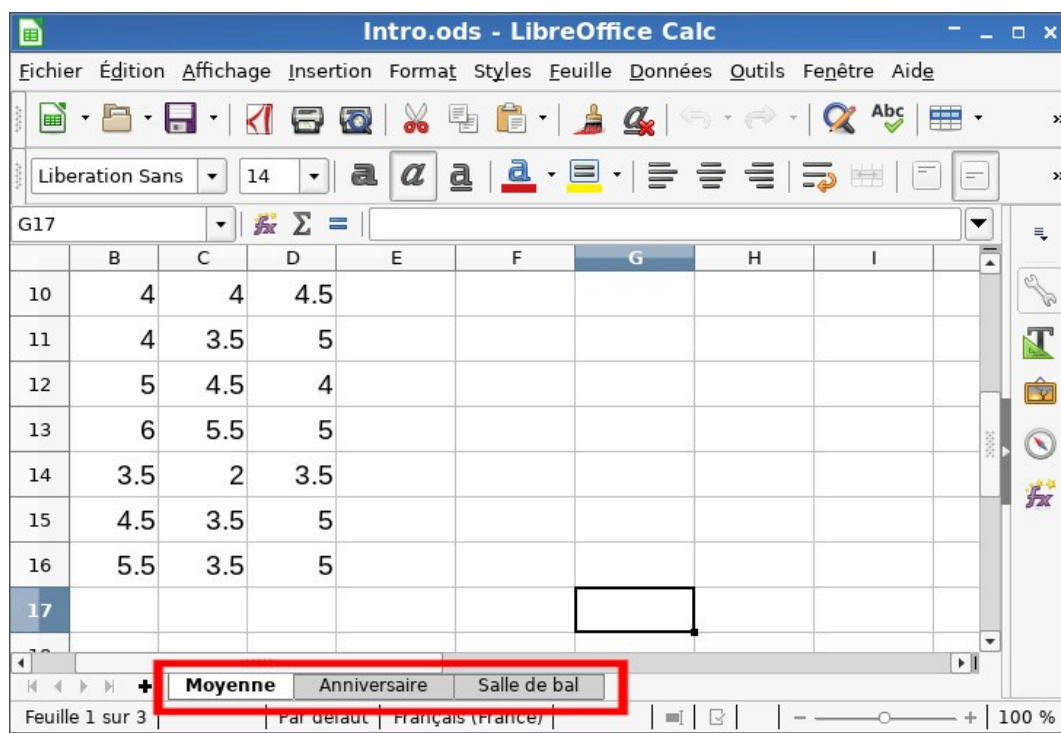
Intro.ods - LibreOffice Calc

Fichier Édition Affichage Insertion Format Styles Feuille Données Outils Fenêtre Aide

Liberation Sans 14

G17

|  | B | C | D | E | F | G | H | I |
|---|---|---|---|---|---|---|---|---|
| 10 | 4 | 4 | 4.5 |  |  |  |  |  |
| 11 | 4 | 3.5 | 5 |  |  |  |  |  |
| 12 | 5 | 4.5 | 4 |  |  |  |  |  |
| 13 | 6 | 5.5 | 5 |  |  |  |  |  |
| 14 | 3.5 | 2 | 3.5 |  |  |  |  |  |
| 15 | 4.5 | 3.5 | 5 |  |  |  |  |  |
| 16 | 5.5 | 3.5 | 5 |  |  |  |  |  |
| 17 |  |  |  |  |  |  |  |  |

Moyenne Anniversaire Salle de bal

Feuille 1 sur 3 Par défaut Français (France) 100 %